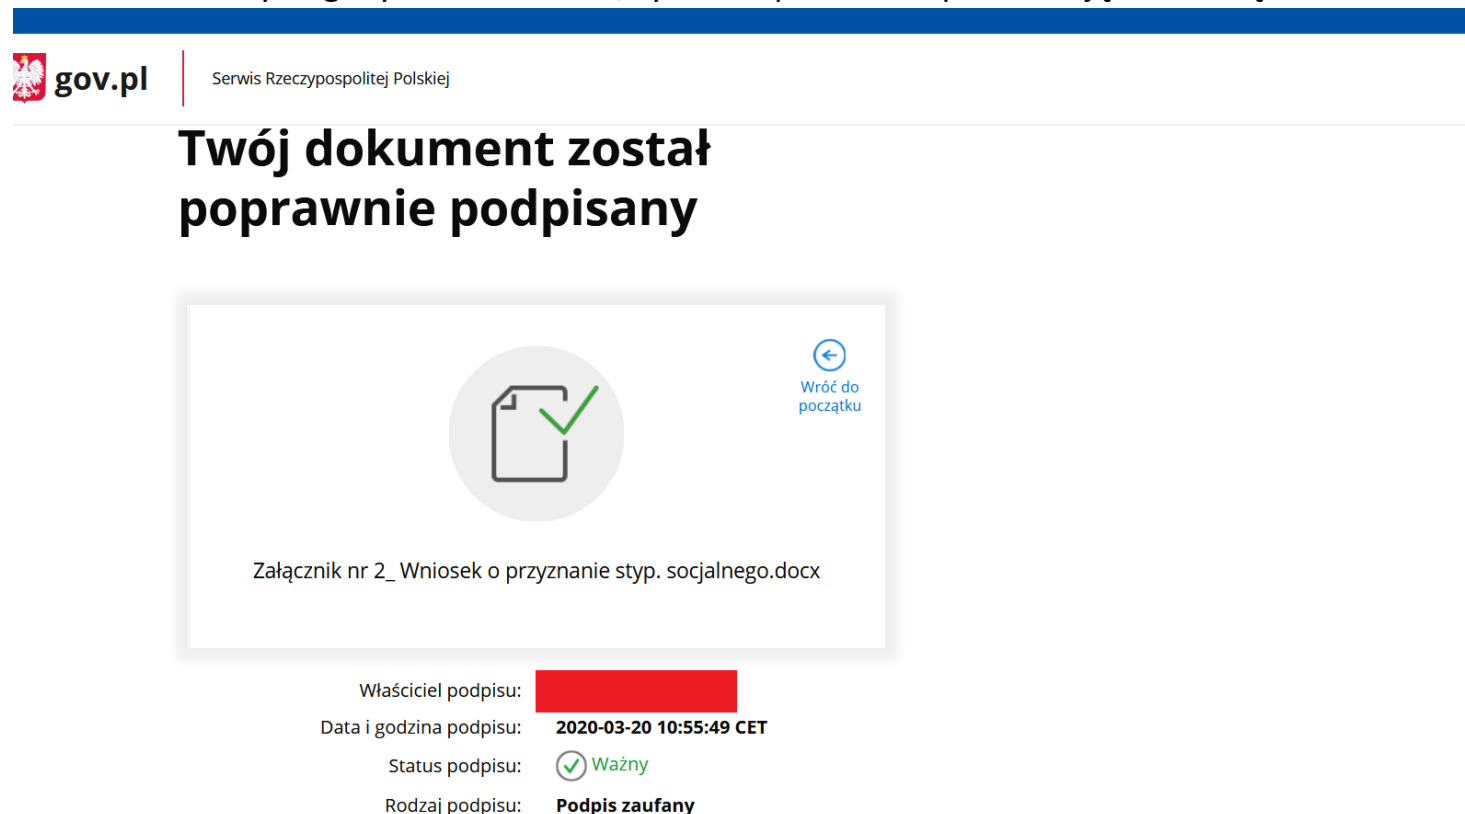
gov.pl

Serwis Rzeczypospolitej Polskiej

Twój dokument został poprawnie podpisany

Wróć do początku

Załącznik nr 2_ Wniosek o przyznanie styp. socjalnego.docx

Właściciel podpisu:

Data i godzina podpisu: 2020-03-20 10:55:49 CET

Status podpisu: Ważny

Rodzaj podpisu: Podpis zaufany